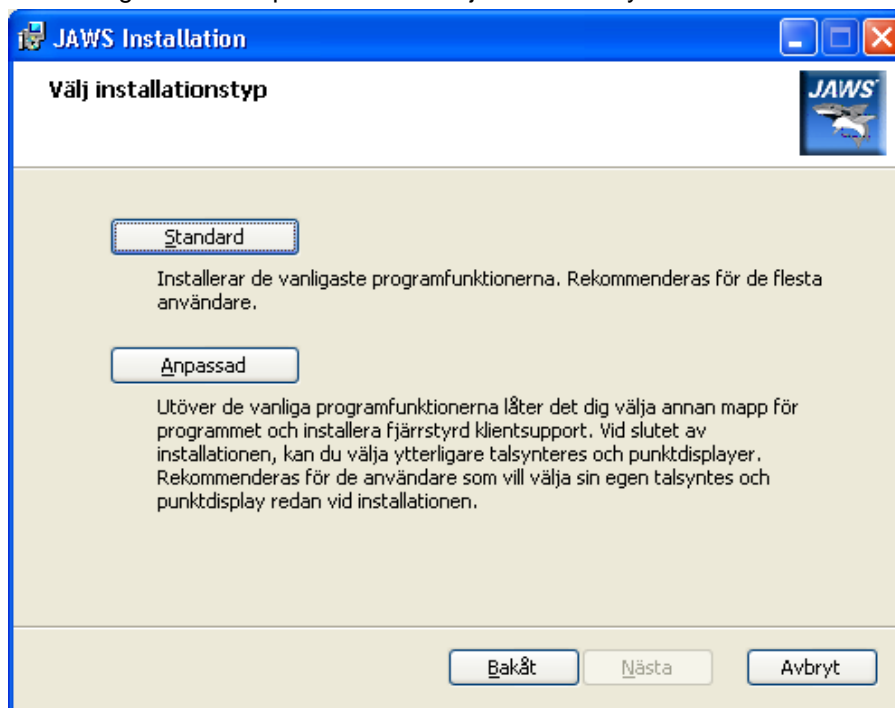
JAWS Installation

Välj installationstyp

JAWS

Standard

Installerar de vanligaste programfunktionerna. Rekommenderas för de flesta användare.

Anpassad

Utöver de vanliga programfunktionerna låter det dig välja annan mapp för programmet och installera fjärrstyrd klientsupport. Vid slutet av installationen, kan du välja ytterligare talsynteres och punktdisplayer. Rekommenderas för de användare som vill välja sin egen talsyntes och punktdisplay redan vid installationen.

Bakåt

Nästa

Avbryt